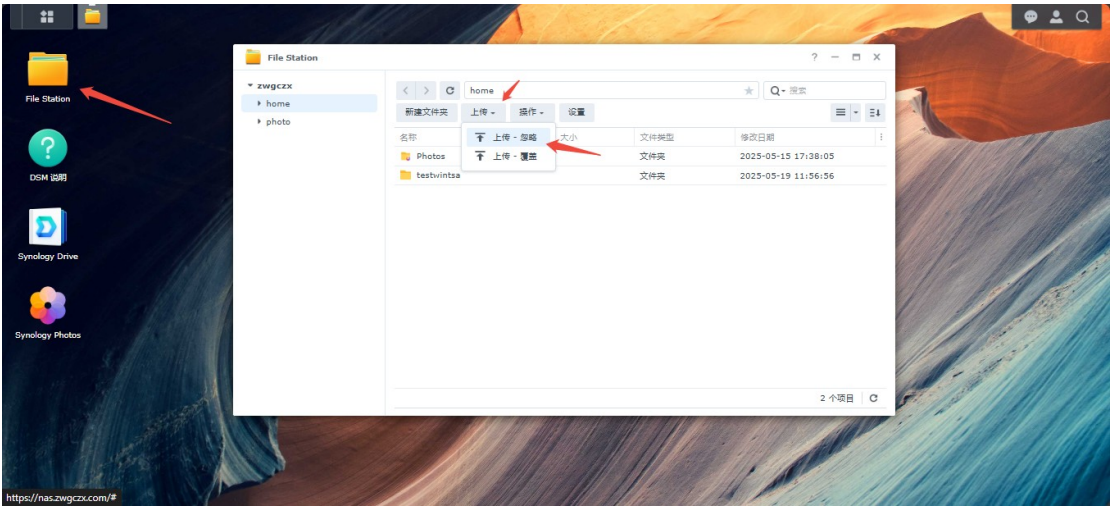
File Station

DSM 说明

Synology Drive

Synology Photos

File Station

? — ▭ ✕

▾ zwgczx
▸ home
▸ photo

home

Q▾ 搜索

新建文件夹 上传 ▾ 操作 ▾ 设置

上传 - 忽略
上传 - 覆盖

| 名称 | 大小 | 文件类型 | 修改日期 |
|---|---|---|---|
| Photos | | 文件夹 | 2025-05-15 17:38:05 |
| testwintsa | | 文件夹 | 2025-05-19 11:56:56 |

2 个项目

https://nas.zwgczx.com/#